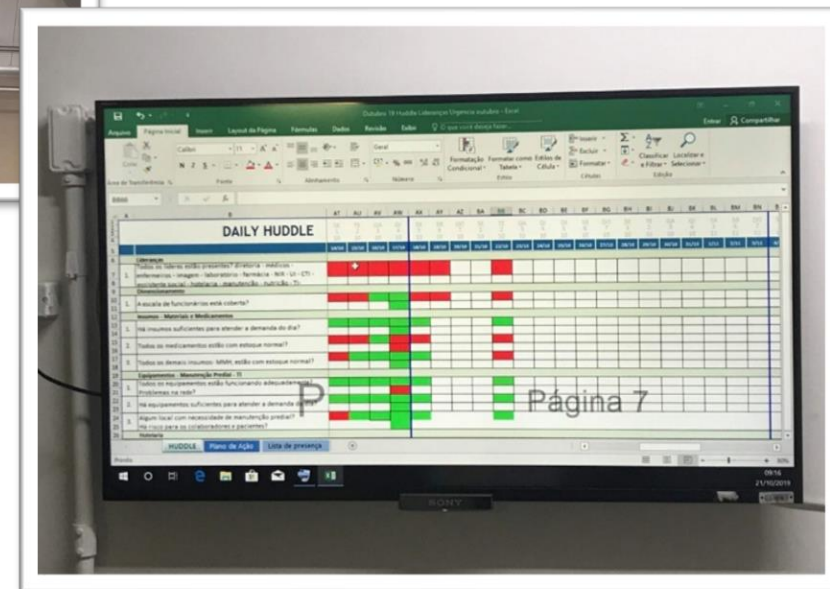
Outubro 19 Huddle Liderança Urgência outubro - Excel

Entrar Compartilhar

Arquivo Página Inicial Inserir Layout da Página Fórmulas Dados Revisão Exibir O que você deseja fazer...

Colar Calibri 11 Geral Formatação Condicional Formatar como Tabela Estilos de Célula Inserir Excluir Formatar Classificar e Filtrar Localizar e Selecionar

Área de Transferência Fonte Alinhamento Número Estilo Células Edição

DAILY HUDDLE

Liderança

1. Todos os líderes estão presentes? diretoria - médicos enfermeiros - imagem - laboratório - farmácia - NIR - UI - CTI - assistente social - hotelaria - manutenção - nutrição - TI

Dimensionamento

1. A escala de funcionários está coberta?

Insumos - Materiais e Medicamentos

1. Há insumos suficientes para atender a demanda do dia?

2. Todos os medicamentos estão com estoque normal?

3. Todos os demais insumos: MMH, estão com estoque normal?

Equipamentos - Manutenção Predial - TI

1. Todos os equipamentos estão funcionando adequadamente? Problemas na rede?

2. Há equipamentos suficientes para atender a demanda do dia?

3. Algum local com necessidade de manutenção predial? Há risco para os colaboradores e pacientes?

Histórico

Página 7

HUDDLE Plano de Ação Lista de presença

Pronto

09:16
21/10/2019

SONY